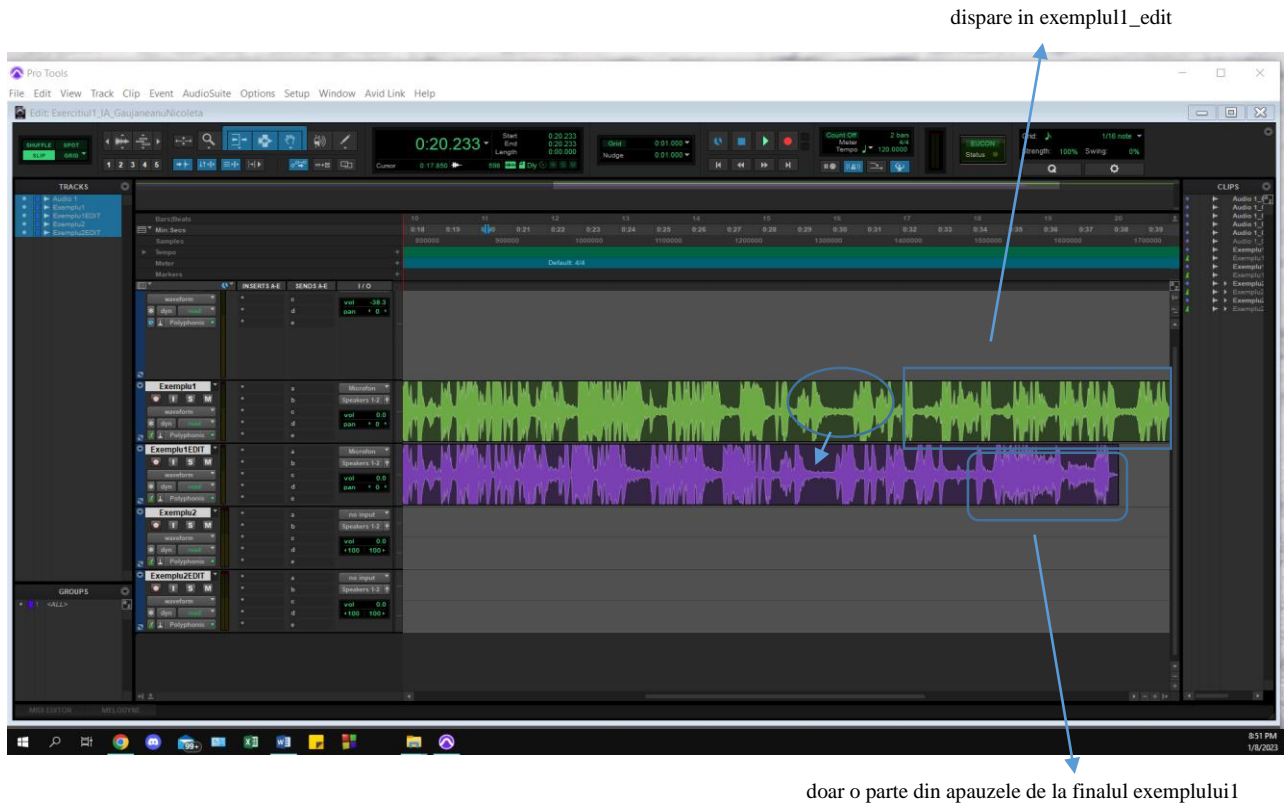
dispare in exemplul1_edit

Pro Tools

File Edit View Track Clip Event AudioSuite Options Setup Window Avid Link Help

Edit: Exercitiul1_IA_GaujaneanuNicoleta

SHUFFLE SPOT SLIP GRID

1 2 3 4 5

0:20.233

Start 0:20.233
End 0:20.233
Length 0:00.000

Cursor 0:17.850

Grid 0:01.000
Nudge 0:01.000

Count Off 2 bars
Meter 4/4
Tempo 120.0000

EUCON Status

Grid 1/16 note
Strength: 100% Swing: 0%

TRACKS

Audio 1
Exemplu1
Exemplu1EDIT
Exemplu2
Exemplu2EDIT

Bars|Beats
Min:Secs
Samples
Tempo
Meter
Markers

Default: 4/4

INSERTS A-E SENDS A-E I / O

waveform
dyn read
Polyphonic

vol -38.3
pan 0

Exemplu1
Microfon
Speakers 1-2
vol 0.0
pan 0

Exemplu1EDIT
Microfon
Speakers 1-2
vol 0.0
pan 0

Exemplu2
no input
Speakers 1-2
vol 0.0
<100 100>

Exemplu2EDIT
no input
Speakers 1-2
vol 0.0
<100 100>

GROUPS
<ALL>

CLIPS
Audio 1_
Audio 1_
Audio 1_
Audio 1_
Audio 1_
Exemplu1
Exemplu1
Exemplu1
Exemplu1
Exemplu2
Exemplu2
Exemplu2
Exemplu2

MIDI EDITOR MELODYNE

8:51 PM
1/8/2023

doar o parte din apauzele de la finalul exemplului1